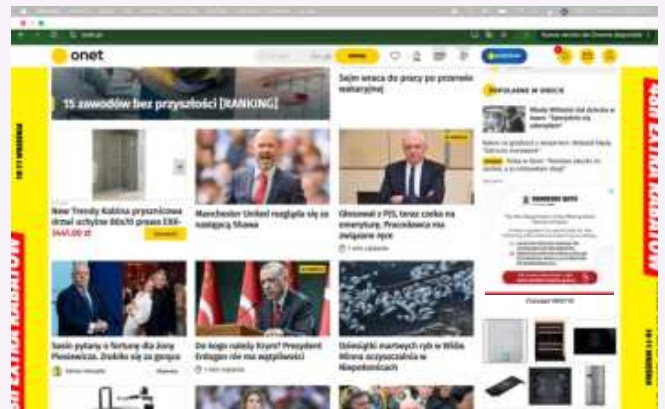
onet

15 zawodów bez przyszłości [RANKING]

Sejm wraca do pracy po przerwie wakacyjnej

New Trendy Kabina prysznicowa drzwi uchylne 80x90 przeźr EXK-

1445.00 zł

Manchester United rozgląda się za następcą Tchena

Głosował z PiS, teraz czeka na emeryturę. Pracodawca ma związane ręce

Sasin pytany o fortunę dla żony Piesiewicza. Zrobiło się gorąco

Do kogo należy Krym? Prezydent Erdogan nie ma wątpliwości

Dziesiątki martwych ryb w Wiśle. Mimo oczyszczalnia w Niepołomicach

POPULARNE W ONECIE

40% EXTRA RABATU

40% EXTRA RABATU